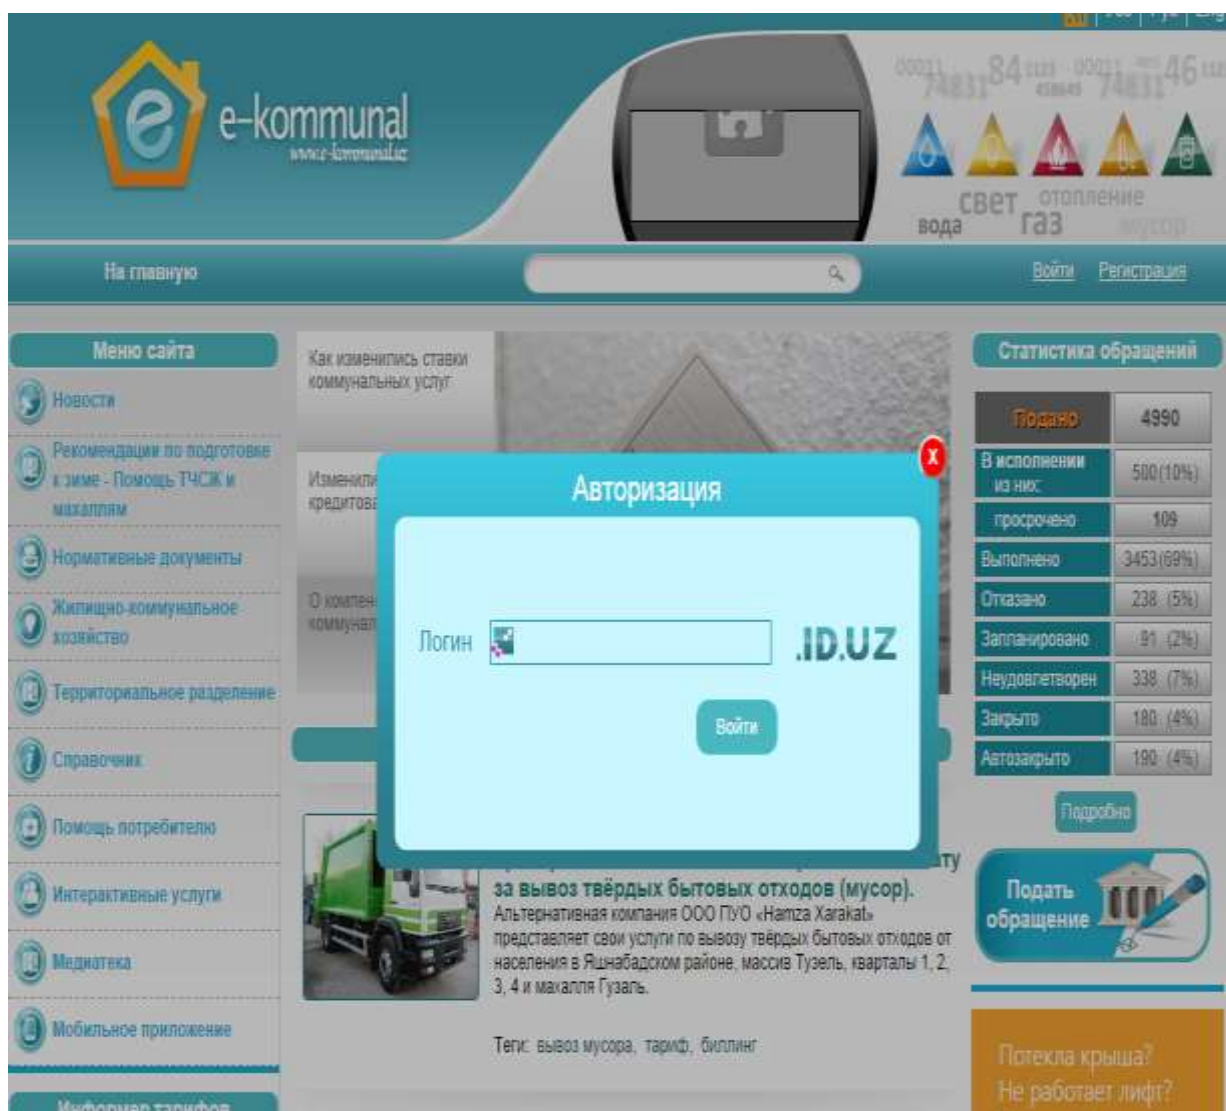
e-kommunal
www.e-kommunal.uz

вода свет газ отопление мусор

На главную
Войти Регистрация

Меню сайта
Новости
Рекомендации по подготовке к зиме - Помощь ТЧСЖ и махаллям
Нормативные документы
Жилищно-коммунальное хозяйство
Территориальное разделение
Справочник
Помощь потребителю
Интерактивные услуги
Медиатека
Мобильное приложение

Как изменились ставки коммунальных услуг
Изменили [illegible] кредитова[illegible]
О компен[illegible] коммунал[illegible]

Авторизация
Логин .ID.UZ
Войти

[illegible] ту за вывоз твёрдых бытовых отходов (мусор).
Альтернативная компания ООО ПУО «Hamza Xarakat» представляет свои услуги по вывозу твёрдых бытовых отходов от населения в Яшнабадском районе, массив Туэль, кварталы 1, 2, 3, 4 и махалля Гузаль.

Теги: вывоз мусора, тариф, биллинг

Статистика обращений
| Подано | 4990 |
|---|---|
| В исполнении из них: | 500(10%) |
| просрочено | 109 |
| Выполнено | 3453(69%) |
| Отказано | 238 (5%) |
| Запланировано | 91 (2%) |
| Неудовлетворен | 338 (7%) |
| Закрыто | 180 (4%) |
| Автозакрыто | 190 (4%) |

Подробно
Подать обращение

Потекла крыша?
Не работает лифт?